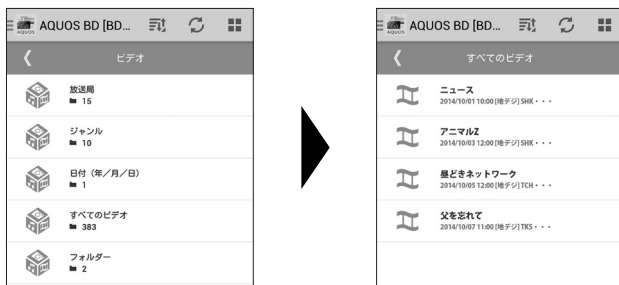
AQUOS AQUOS BD [BD...

ビデオ

放送局
15

ジャンル
10

日付（年／月／日）
1

すべてのビデオ
383

フォルダー
2

AQUOS AQUOS BD [BD...

すべてのビデオ

ニュース
2014/10/01 10:00 [地デジ] SHK・・・

アニマルZ
2014/10/03 12:00 [地デジ] SHK・・・

昼どきネットワーク
2014/10/05 12:00 [地デジ] TCH・・・

父を忘れて
2014/10/07 11:00 [地デジ] TKS・・・